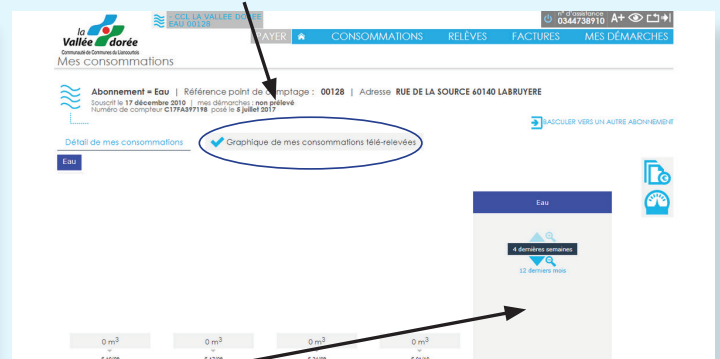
la Vallée dorée
Communauté de Communes du Liancourtois

CCL LA VALLEE DOREE
EAU 00128

N° d'assistance
0344738910

PAYER
CONSOMMATIONS
RELÈVES
FACTURES
MES DÉMARCHES

Mes consommations

Abonnement = Eau | Référence point de comptage : 00128 | Adresse RUE DE LA SOURCE 60140 LABRUYERE
Souscrit le 17 décembre 2010 | mes démarches : non prélevé
Numéro de compteur C17FA397198 posé le 5 juillet 2017

BASCULER VERS UN AUTRE ABONNEMENT

Détail de mes consommations
Graphique de mes consommations télé-relevées

Eau

Eau

4 dernières semaines
12 derniers mois

0 m$^3$
0 m$^3$
0 m$^3$
0 m$^3$
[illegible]
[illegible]
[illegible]
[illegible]